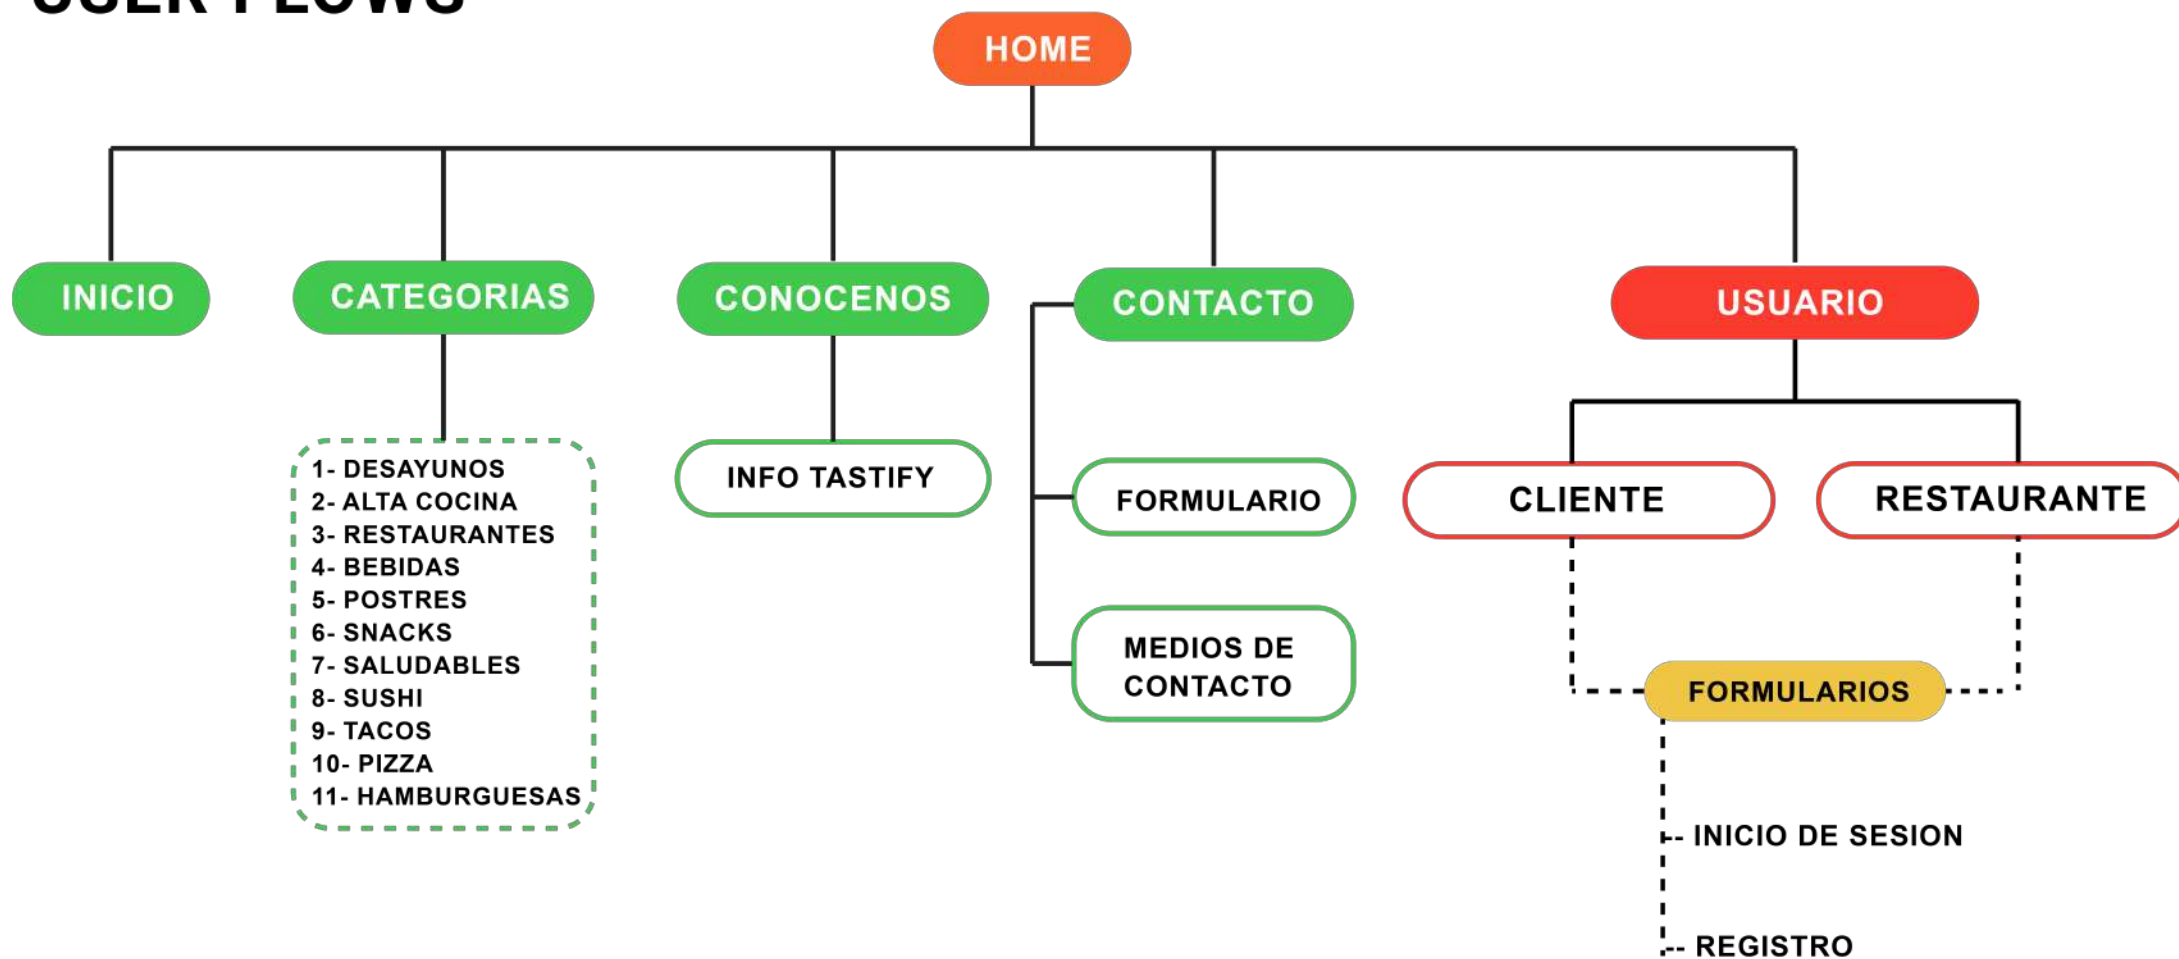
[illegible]

HOME

INICIO

CATEGORIAS

1- DESAYUNOS
2- ALTA COCINA
3- RESTAURANTES
4- BEBIDAS
5- POSTRES
6- SNACKS
7- SALUDABLES
8- SUSHI
9- TACOS
10- PIZZA
11- HAMBURGUESAS

CONOCENOS

INFO TASTIFY

CONTACTO

FORMULARIO

MEDIOS DE CONTACTO

USUARIO

CLIENTE

RESTAURANTE

FORMULARIOS

INICIO DE SESION

REGISTRO